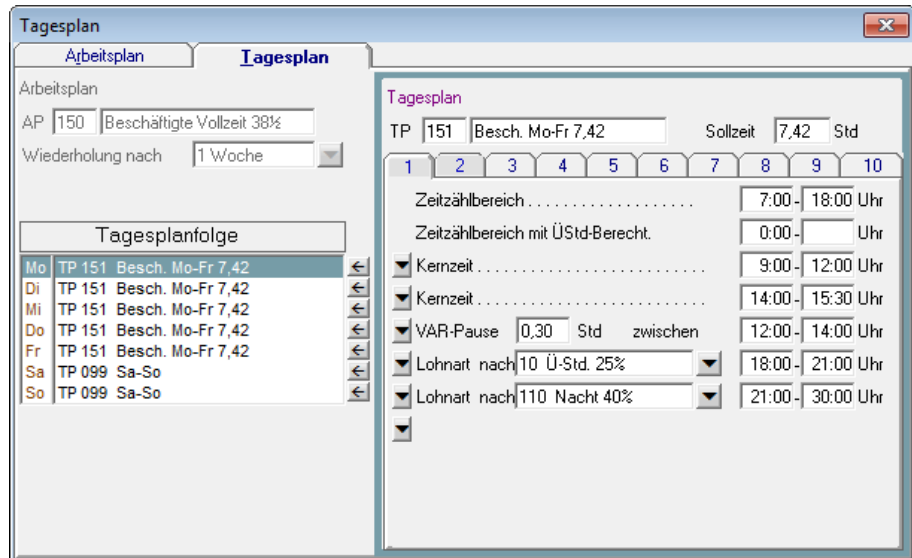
Tagesplan

Arbeitsplan | Tagesplan

Arbeitsplan

AP 150 Beschäftigte Vollzeit 38½

Wiederholung nach 1 Woche

Tagesplanfolge

| | |
|---|---|
| Mo | TP 151 Besch. Mo-Fr 7,42 |
| Di | TP 151 Besch. Mo-Fr 7,42 |
| Mi | TP 151 Besch. Mo-Fr 7,42 |
| Do | TP 151 Besch. Mo-Fr 7,42 |
| Fr | TP 151 Besch. Mo-Fr 7,42 |
| Sa | TP 099 Sa-So |
| So | TP 099 Sa-So |

Tagesplan

TP 151 Besch. Mo-Fr 7,42 Sollzeit 7,42 Std

1 2 3 4 5 6 7 8 9 10

Zeitzählbereich . . . . . . . . . . . . . . . . . . . . 7:00 - 18:00 Uhr

Zeitzählbereich mit ÜStd-Berecht. 0:00 - Uhr

Kernzeit . . . . . . . . . . . . . . . . . . . . . . . . . . 9:00 - 12:00 Uhr

Kernzeit . . . . . . . . . . . . . . . . . . . . . . . . . . 14:00 - 15:30 Uhr

VAR-Pause 0,30 Std zwischen 12:00 - 14:00 Uhr

Lohnart nach 10 Ü-Std. 25% 18:00 - 21:00 Uhr

Lohnart nach 110 Nacht 40% 21:00 - 30:00 Uhr